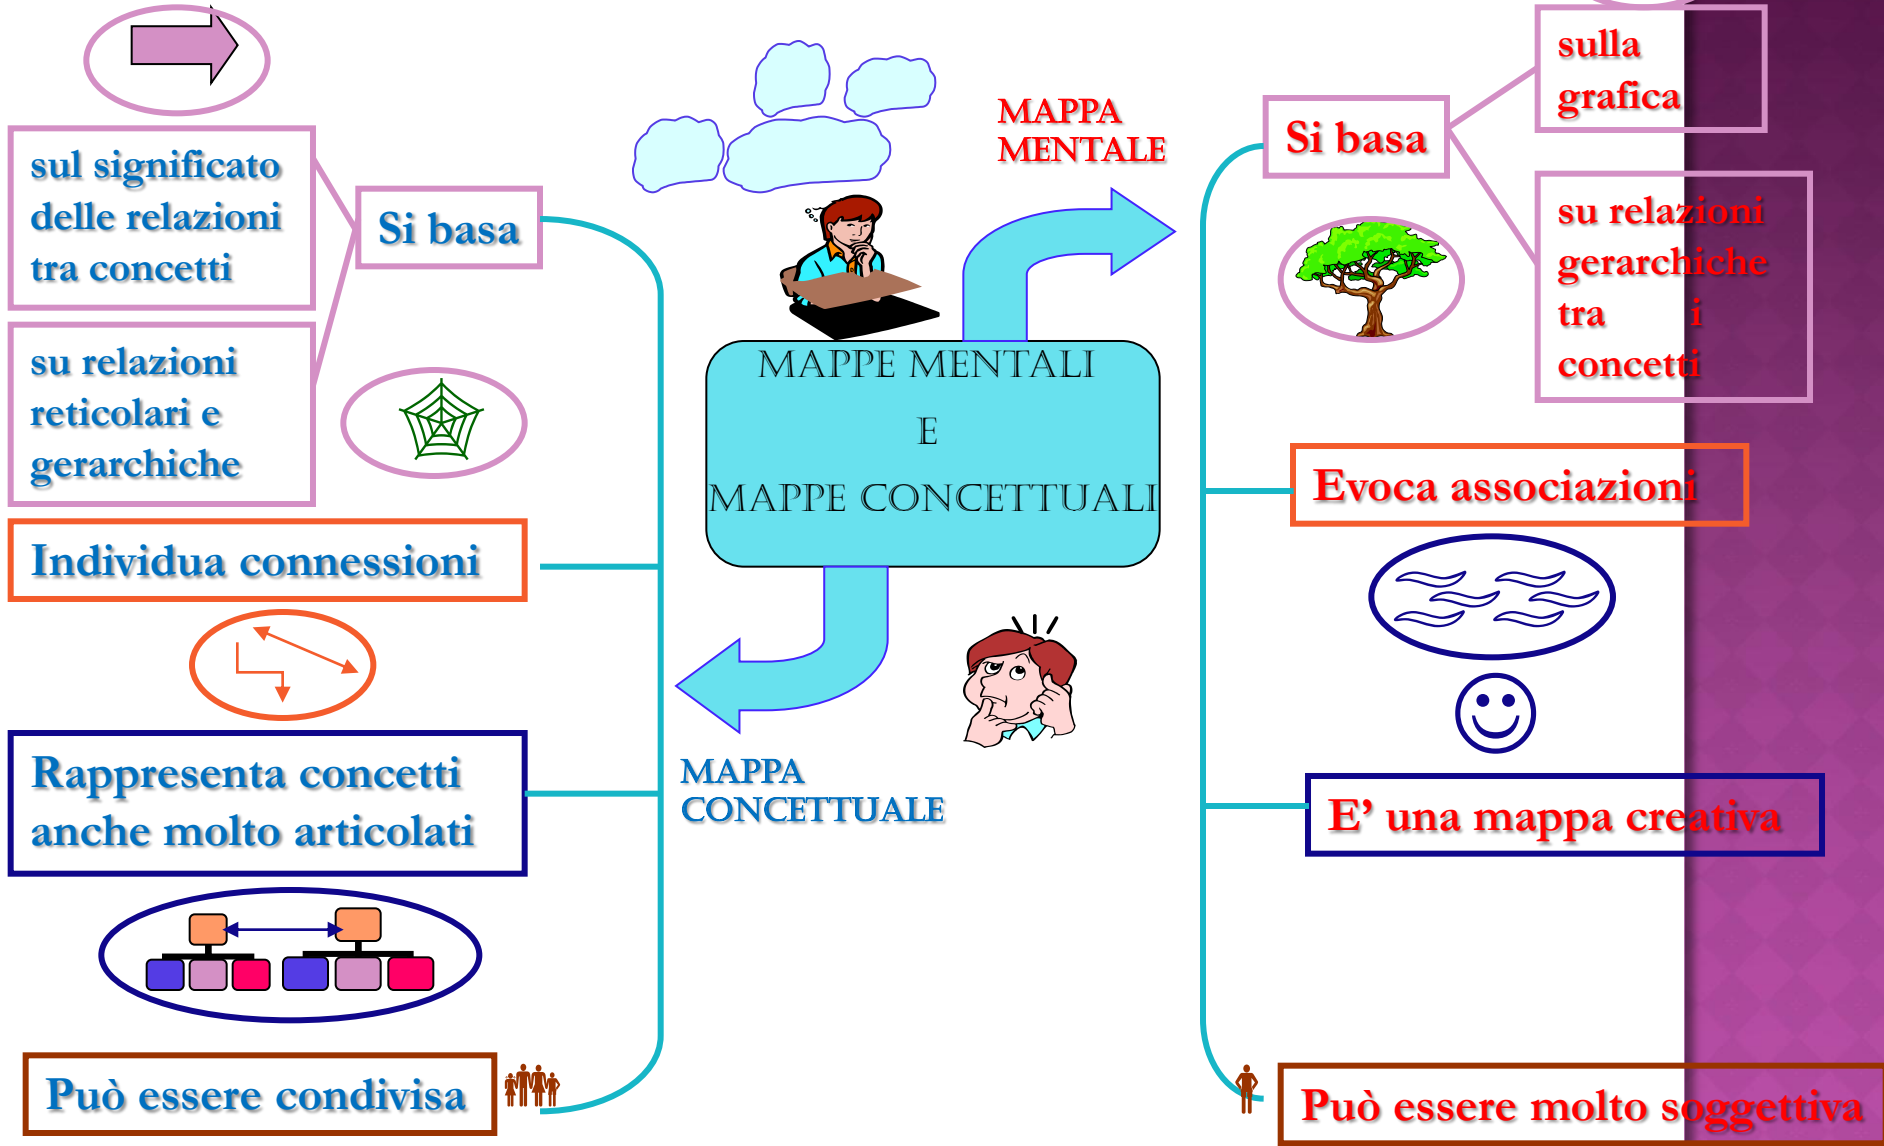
MAPPE MENTALI
E
MAPPE CONCETTUALI

MAPPA MENTALE

MAPPA CONCETTUALE

Si basa

sul significato delle relazioni tra concetti

su relazioni reticolari e gerarchiche

Individua connessioni

Rappresenta concetti anche molto articolati

Può essere condivisa

Si basa

sulla grafica

su relazioni gerarchiche tra i concetti

Evoca associazioni

E’ una mappa creativa

Può essere molto soggettiva